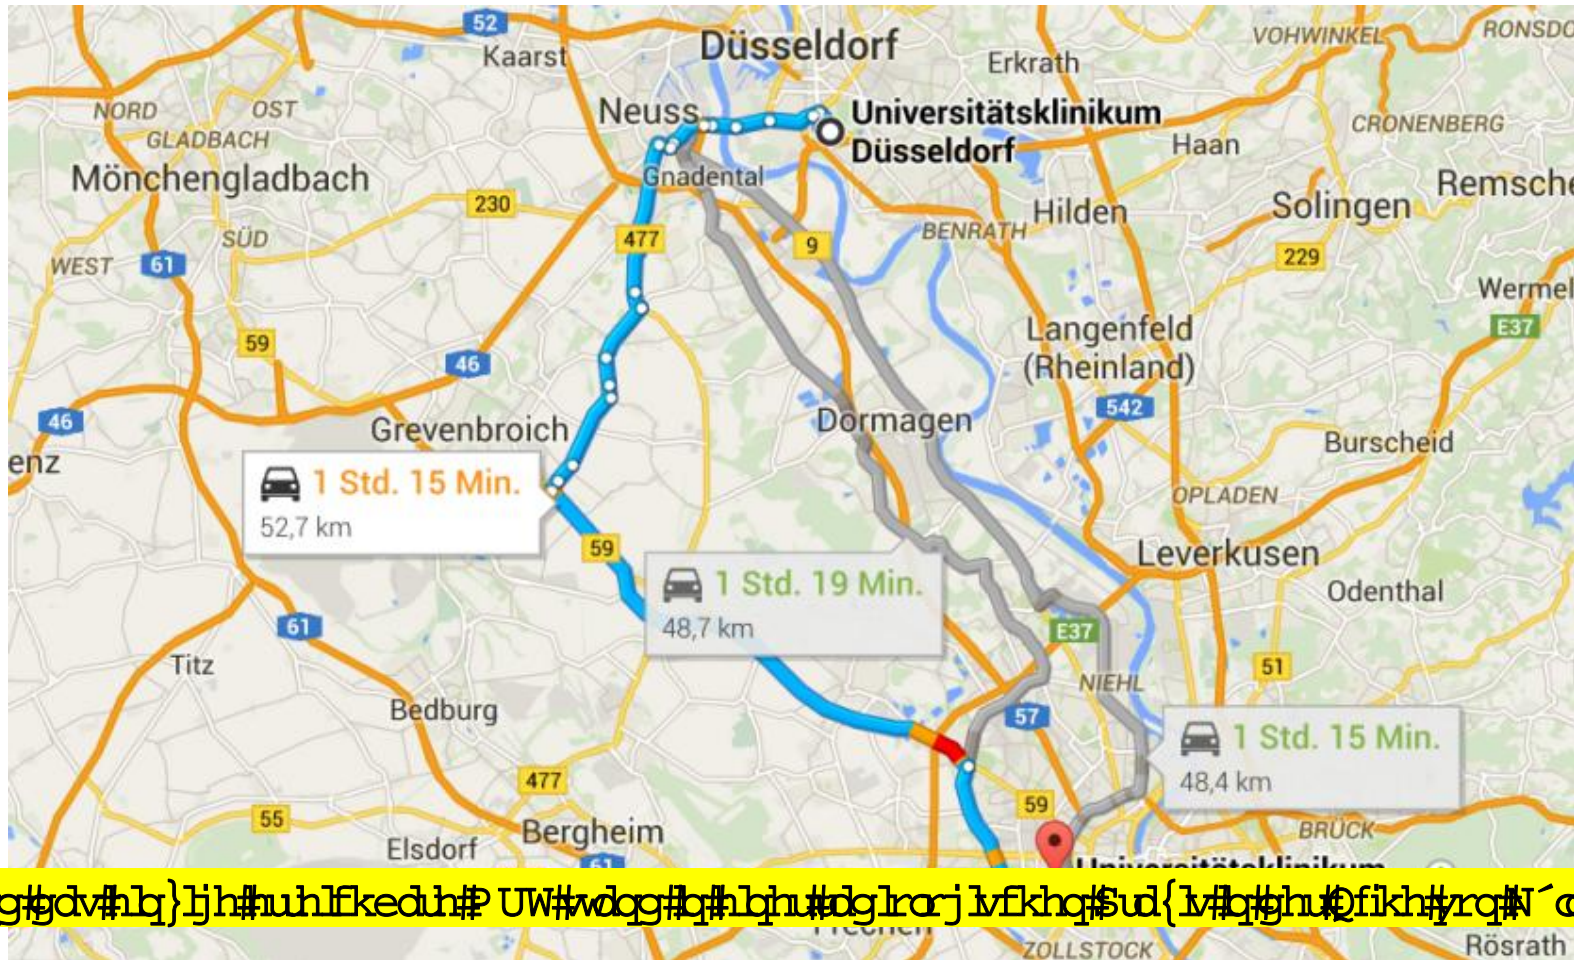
52
Kaarst
Düsseldorf
Erkrath
VOHWINKEL
RONSDO
NORD
OST
GLADBACH
Neuss
Universitätsklinikum Düsseldorf
Haan
CRONENBERG
Mönchengladbach
Gnadental
Remsche
230
Hilden
Solingen
SÜD
477
9
BENRATH
WEST
61
229
Wermel
59
Langenfeld (Rheinland)
E37
46
46
Dormagen
542
enz
Grevenbroich
Burscheid
1 Std. 15 Min.
52,7 km
OPLADEN
Leverkusen
59
1 Std. 19 Min.
48,7 km
Odenthal
61
E37
Titz
51
NIEHL
Bedburg
57
1 Std. 15 Min.
48,4 km
477
59
55
BRÜCK
Elsdorf
Bergheim
61
g#dv#lq}ljh#huhlfkedu#P UW#wdqg#lq#hlqhu#dqdorjlvfkhq$ud{lv#lq#gholfkh#yrq#N´d
ZOLLSTOCK
Rösrath